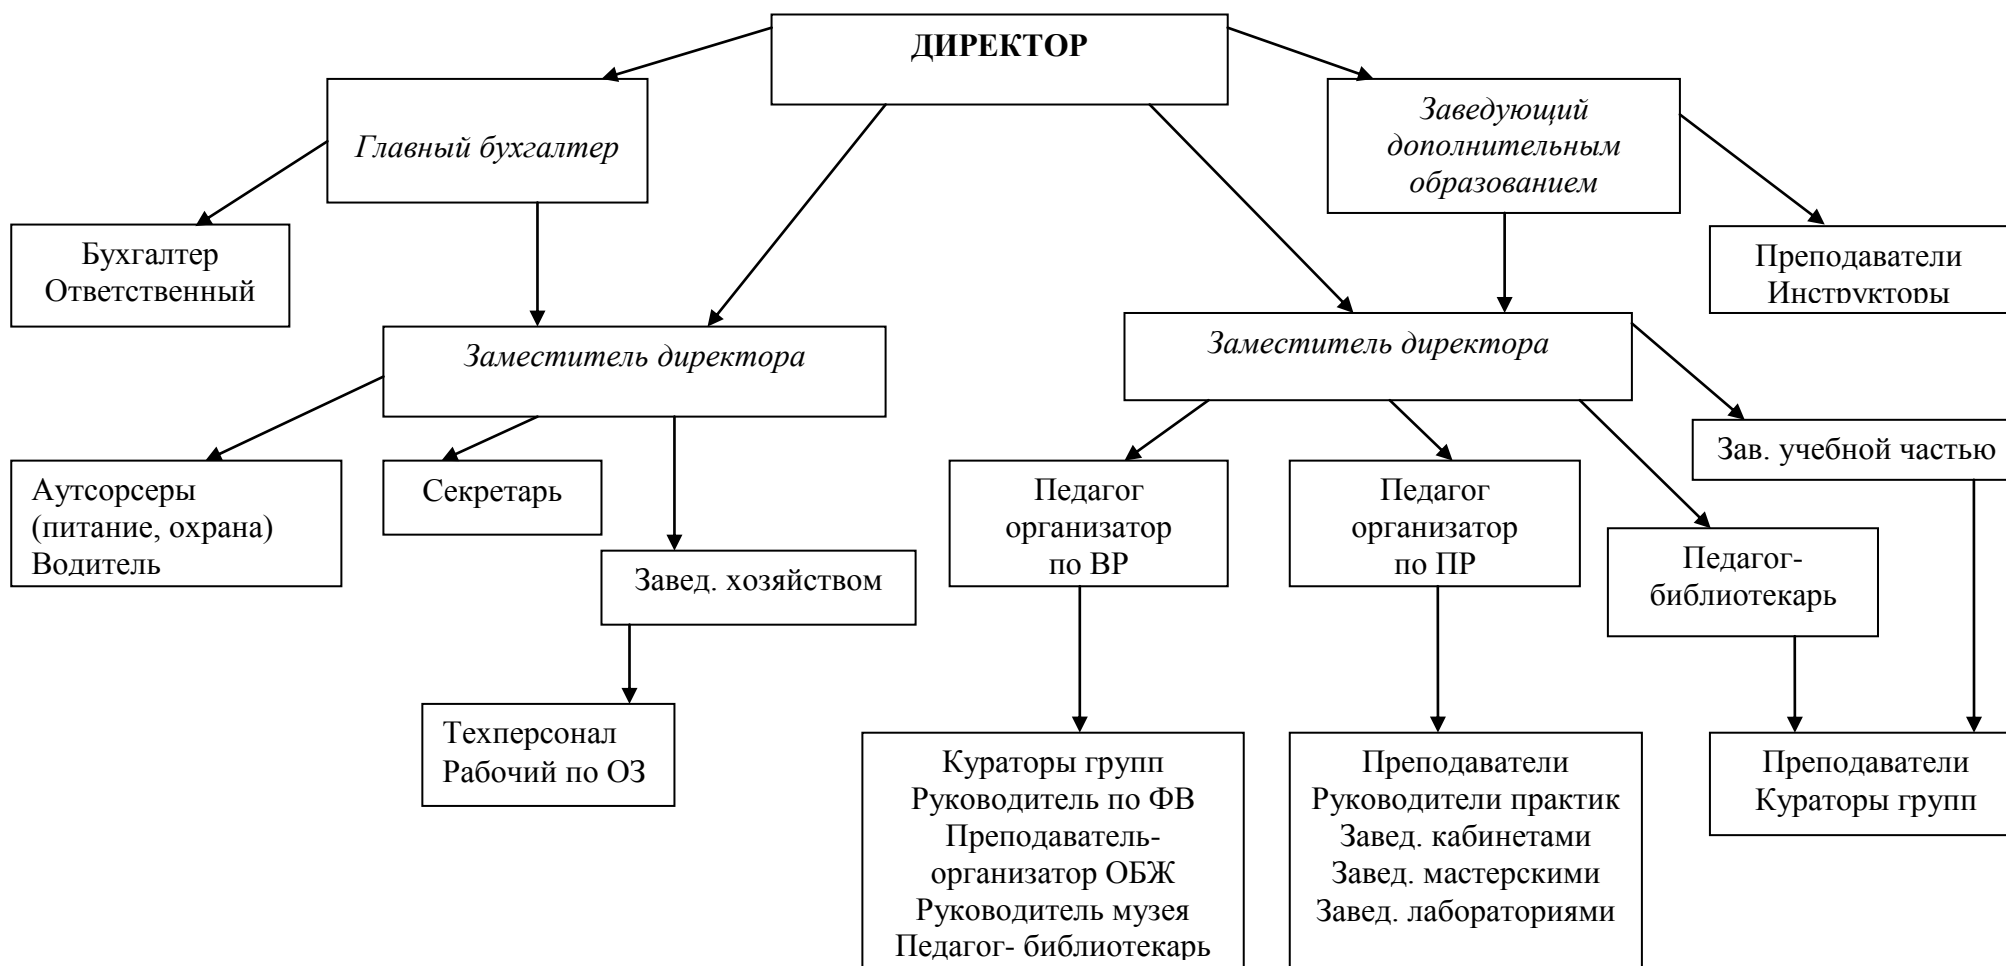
ДИРЕКТОР

Главный бухгалтер

Заведующий дополнительным образованием

Бухгалтер
Ответственный

Преподаватели
Инструкторы

Заместитель директора

Заместитель директора

Аутсорсеры
(питание, охрана)
Водитель

Секретарь

Завед. хозяйством

Техперсонал
Рабочий по ОЗ

Педагог организатор по ВР

Педагог организатор по ПР

Педагог-библиотекарь

Зав. учебной частью

Кураторы групп
Руководитель по ФВ
Преподаватель-организатор ОБЖ
Руководитель музея
Педагог- библиотекарь

Преподаватели
Руководители практик
Завед. кабинетами
Завед. мастерскими
Завед. лабораториями

Преподаватели
Кураторы групп